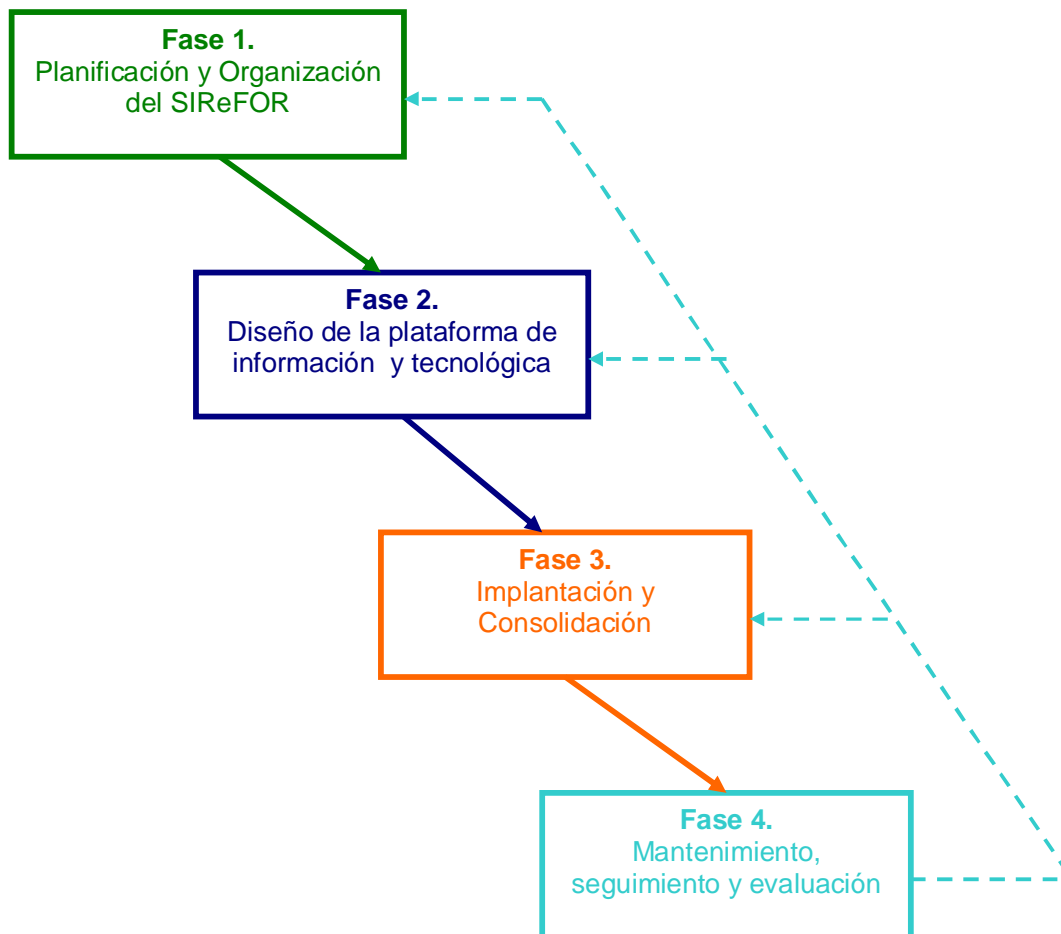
**Fase 1.**
Planificación y Organización del SIReFOR

**Fase 2.**
Diseño de la plataforma de información y tecnológica

**Fase 3.**
Implantación y Consolidación

**Fase 4.**
Mantenimiento, seguimiento y evaluación